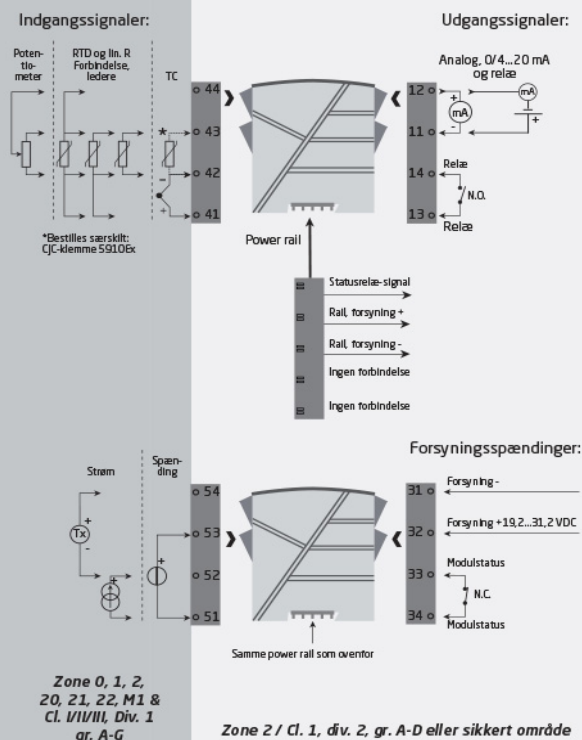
Indgangssignaler:

Udgangssignaler:

Potentiometer

RTD og lin. R Forbindelse, ledere

TC

*

44
43
42
41

Analog, 0/4...20 mA og relæ

mA

mA

12
11

Relæ

14
13

N.O.

Relæ

*Bestilles særskilt: CJC-klemme 5910Ex

Power rail

Statusrelæ-signal

Rail, forsyning +

Rail, forsyning -

Ingen forbindelse

Ingen forbindelse

Forsyningsspændinger:

Strøm

Spænding

Tx

54
53
52
51

31 Forsyning -

32 Forsyning +19,2...31,2 VDC

33 Modulstatus

N.C.

34 Modulstatus

Samme power rail som ovenfor

Zone 0, 1, 2, 20, 21, 22, M1 & Cl. I/II/III, Div. 1 gr. A-G

Zone 2 / Cl. 1, div. 2, gr. A-D eller sikkert område